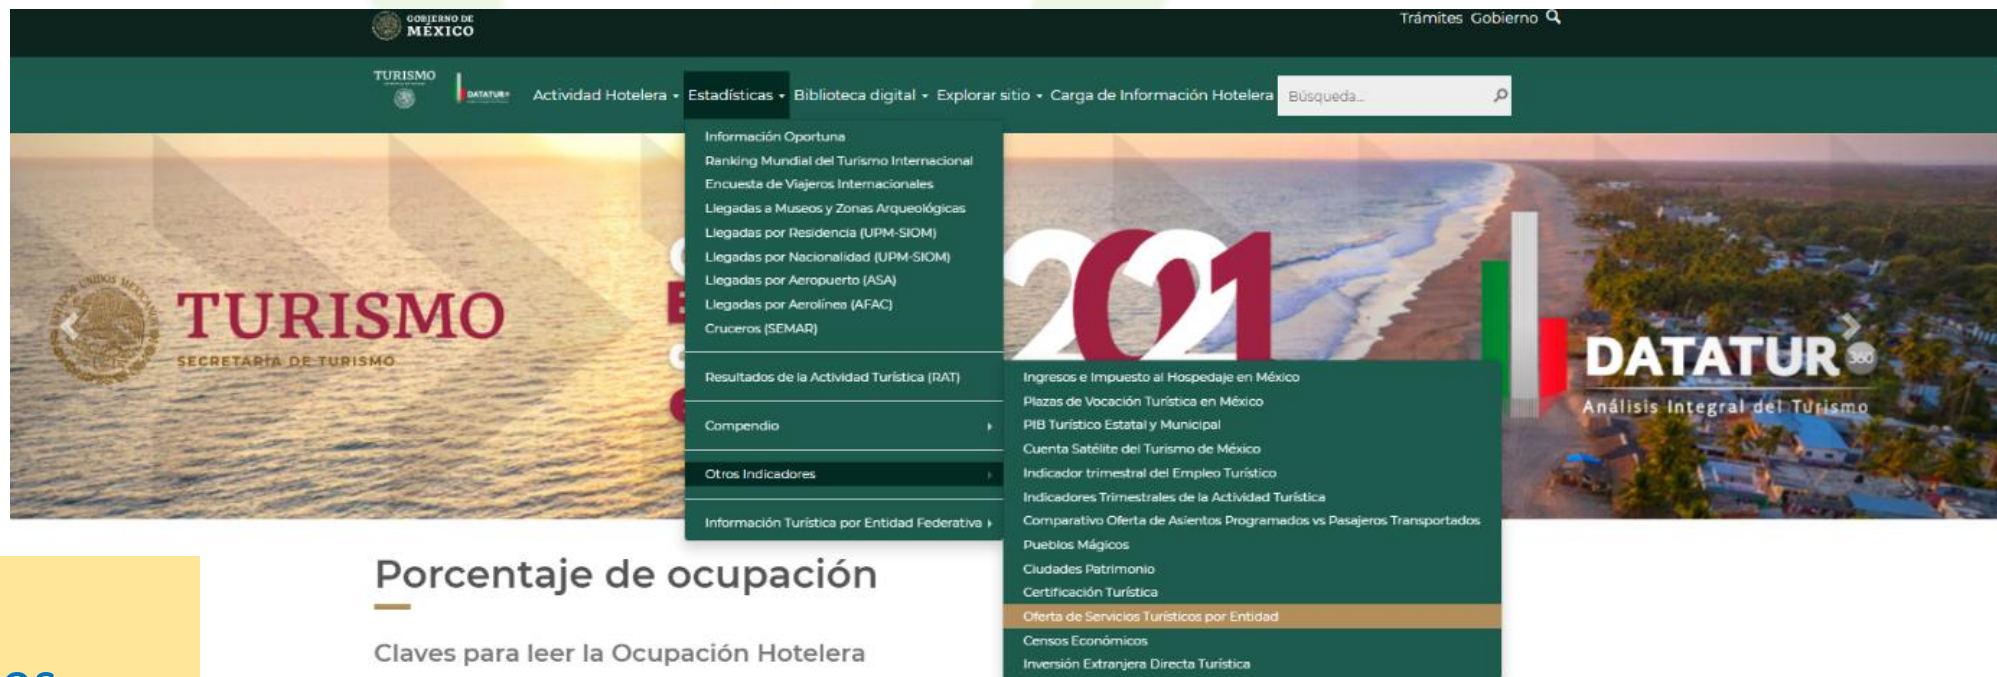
GOBIERNO DE MÉXICO

Trámites Gobierno

TURISMO

DATATUR

Actividad Hotelera · Estadísticas · Biblioteca digital · Explorar sitio · Carga de Información Hotelera

Búsqueda...

Información Oportuna
Ranking Mundial del Turismo Internacional
Encuesta de Viajeros Internacionales
Llegadas a Museos y Zonas Arqueológicas
Llegadas por Residencia (UPM-SIOM)
Llegadas por Nacionalidad (UPM-SIOM)
Llegadas por Aeropuerto (ASA)
Llegadas por Aerolínea (AFAC)
Cruceros (SEMAR)

Resultados de la Actividad Turística (RAT)

Compendio

Otros Indicadores

Información Turística por Entidad Federativa

Ingresos e Impuesto al Hospedaje en México
Plazas de Vocación Turística en México
PIB Turístico Estatal y Municipal
Cuenta Satélite del Turismo de México
Indicador trimestral del Empleo Turístico
Indicadores Trimestrales de la Actividad Turística
Comparativo Oferta de Asientos Programados vs Pasajeros Transportados
Pueblos Mágicos
Ciudades Patrimonio
Certificación Turística
Oferta de Servicios Turísticos por Entidad
Censos Económicos
Inversión Extranjera Directa Turística

TURISMO
SECRETARÍA DE TURISMO

2021

DATATUR 360
Análisis Integral del Turismo

Porcentaje de ocupación

Claves para leer la Ocupación Hotelera